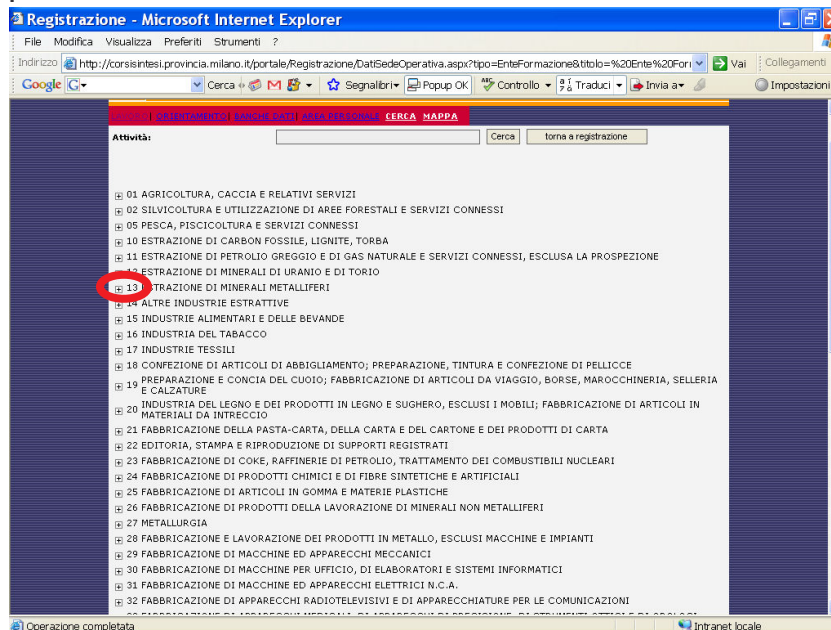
Registrazione - Microsoft Internet Explorer

File Modifica Visualizza Preferiti Strumenti ?

Indirizzo http://corsisintesi.provincia.milano.it/portale/Registrazione/DatiSedeOperativa.aspx?tipo=EnteFormazione&titolo=%20Ente%20For Vai Collegamenti

Google G- Cerca M Segnalibri Popup OK Controllo Traduci Invia a Impostazioni

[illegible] | ORIENTAMENTO | BANCHE DATI | AREA PERSONALE | CERCA | MAPPA

Attività: Cerca torna a registrazione

01 AGRICOLTURA, CACCIA E RELATIVI SERVIZI
02 SILVICOLTURA E UTILIZZAZIONE DI AREE FORESTALI E SERVIZI CONNESSI
05 PESCA, PISCICOLTURA E SERVIZI CONNESSI
10 ESTRAZIONE DI CARBON FOSSILE, LIGNITE, TORBA
11 ESTRAZIONE DI PETROLIO GREGGIO E DI GAS NATURALE E SERVIZI CONNESSI, ESCLUSA LA PROSPEZIONE
12 ESTRAZIONE DI MINERALI DI URANIO E DI TORIO
13 ESTRAZIONE DI MINERALI METALLIFERI
14 ALTRE INDUSTRIE ESTRATTIVE
15 INDUSTRIE ALIMENTARI E DELLE BEVANDE
16 INDUSTRIA DEL TABACCO
17 INDUSTRIE TESSILI
18 CONFEZIONE DI ARTICOLI DI ABBIGLIAMENTO; PREPARAZIONE, TINTURA E CONFEZIONE DI PELLICCE
19 PREPARAZIONE E CONCIA DEL CUOIO; FABBRICAZIONE DI ARTICOLI DA VIAGGIO, BORSE, MAROCCHINERIA, SELLERIA E CALZATURE
20 INDUSTRIA DEL LEGNO E DEI PRODOTTI IN LEGNO E SUGHERO, ESCLUSI I MOBILI; FABBRICAZIONE DI ARTICOLI IN MATERIALI DA INTRECCIO
21 FABBRICAZIONE DELLA PASTA-CARTA, DELLA CARTA E DEL CARTONE E DEI PRODOTTI DI CARTA
22 EDITORIA, STAMPA E RIPRODUZIONE DI SUPPORTI REGISTRATI
23 FABBRICAZIONE DI COKE, RAFFINERIE DI PETROLIO, TRATTAMENTO DEI COMBUSTIBILI NUCLEARI
24 FABBRICAZIONE DI PRODOTTI CHIMICI E DI FIBRE SINTETICHE E ARTIFICIALI
25 FABBRICAZIONE DI ARTICOLI IN GOMMA E MATERIE PLASTICHE
26 FABBRICAZIONE DI PRODOTTI DELLA LAVORAZIONE DI MINERALI NON METALLIFERI
27 METALLURGIA
28 FABBRICAZIONE E LAVORAZIONE DEI PRODOTTI IN METALLO, ESCLUSI MACCHINE E IMPIANTI
29 FABBRICAZIONE DI MACCHINE ED APPARECCHI MECCANICI
30 FABBRICAZIONE DI MACCHINE PER UFFICIO, DI ELABORATORI E SISTEMI INFORMATICI
31 FABBRICAZIONE DI MACCHINE ED APPARECCHI ELETTRICI N.C.A.
32 FABBRICAZIONE DI APPARECCHI RADIOTELEVISIVI E DI APPARECCHIATURE PER LE COMUNICAZIONI
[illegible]

Operazione completata
Intranet locale